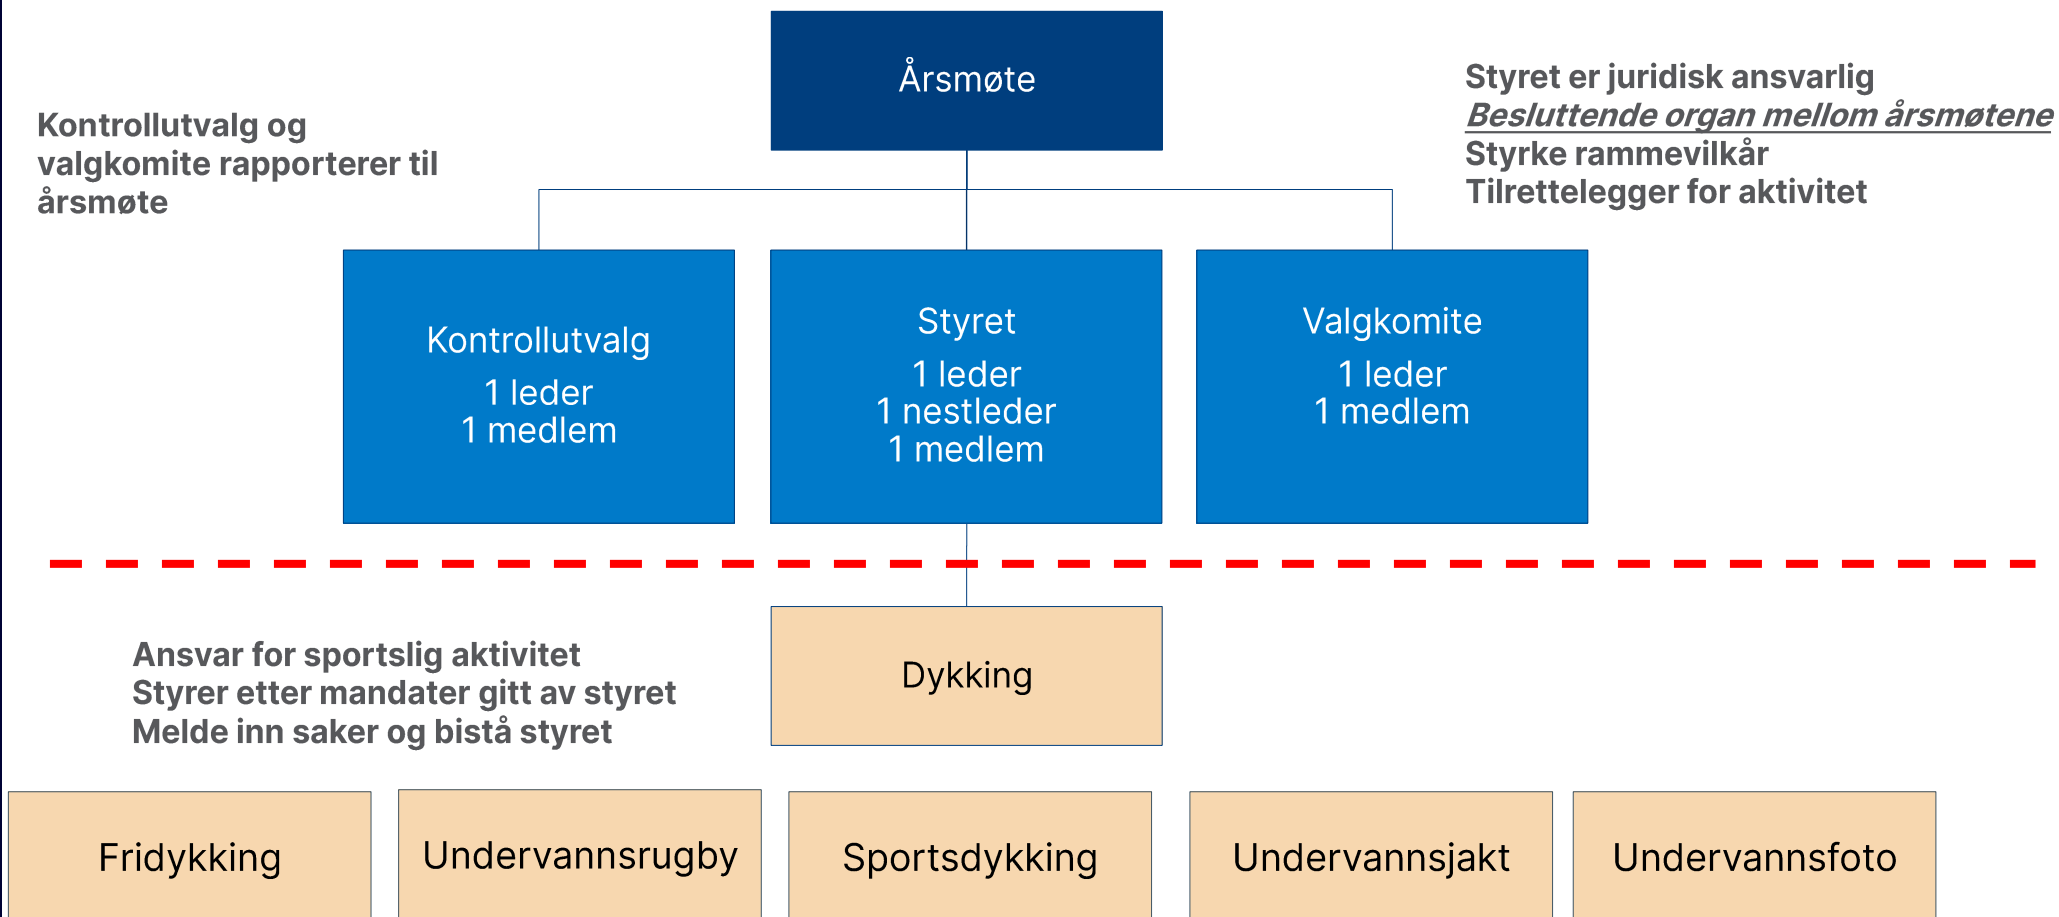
Årsmøte

Kontrollutvalg og valgkomite rapporterer til årsmøte

Styret er juridisk ansvarlig
*Besluttende organ mellom årsmøtene*
Styrke rammevilkår
Tilrettelegger for aktivitet

Kontrollutvalg
1 leder
1 medlem

Styret
1 leder
1 nestleder
1 medlem

Valgkomite
1 leder
1 medlem

Ansvar for sportslig aktivitet
Styrer etter mandater gitt av styret
Melde inn saker og bistå styret

Dykking

Fridykking

Undervannsrugby

Sportsdykking

Undervannsjakt

Undervannsfoto